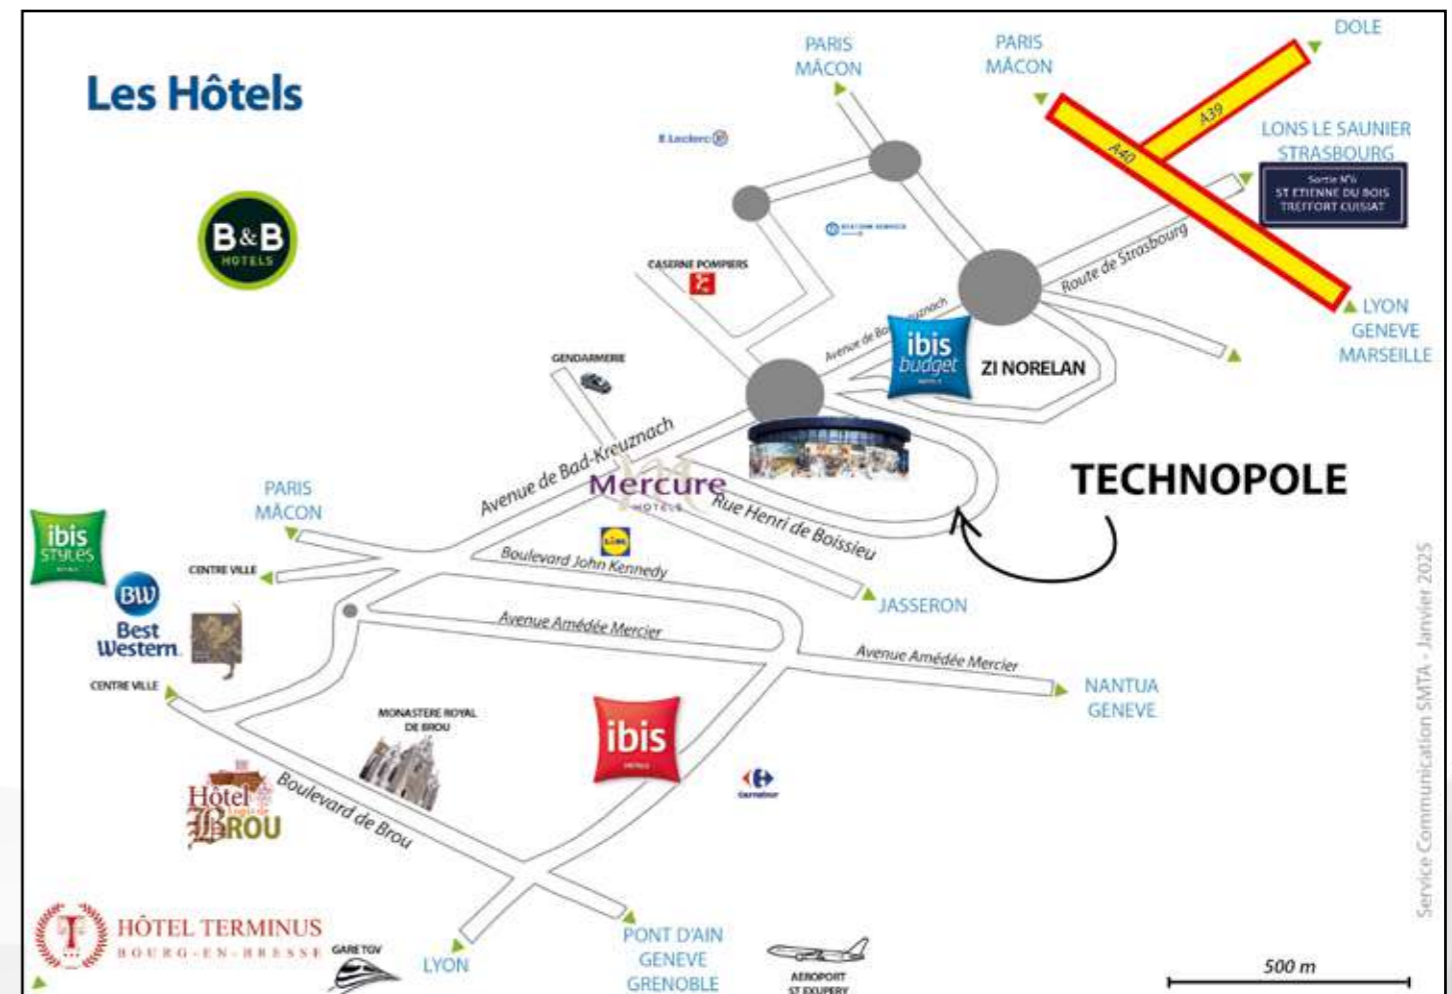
Les Hôtels

PARIS MÂCON

PARIS MÂCON

DOLE

A39

A40

LONS LE SAUNIER STRASBOURG

Sortie N°6 ST ETIENNE DU BOIS TREFFORT CUISIAT

E.Leclerc

B&B HOTELS

CASERNE POMPIERS

Route de Strasbourg

LYON GENEVE MARSEILLE

Avenue de Bad-Kreuznach

ibis budget

ZI NORELAN

GENDARMERIE

Avenue de Bad-Kreuznach

TECHNOPOLE

Mercure HOTELS

Rue Henri de Boissieu

PARIS MÂCON

ibis Styles

CENTRE VILLE

Boulevard John Kennedy

LIDL

BW Best Western

JASSERON

Avenue Amédée Mercier

Avenue Amédée Mercier

NANTUA GENEVE

CENTRE VILLE

MONASTERE ROYAL DE BROU

ibis

Carrefour

Hôtel de BROU

Boulevard de Brou

Service Communication SMTA - Janvier 2025

HÔTEL TERMINUS BOURG-EN-BRESSE

GARE TGV

LYON

PONT D'AIN GENEVE GRENOBLE

AEROPORT ST EXUPERY

500 m